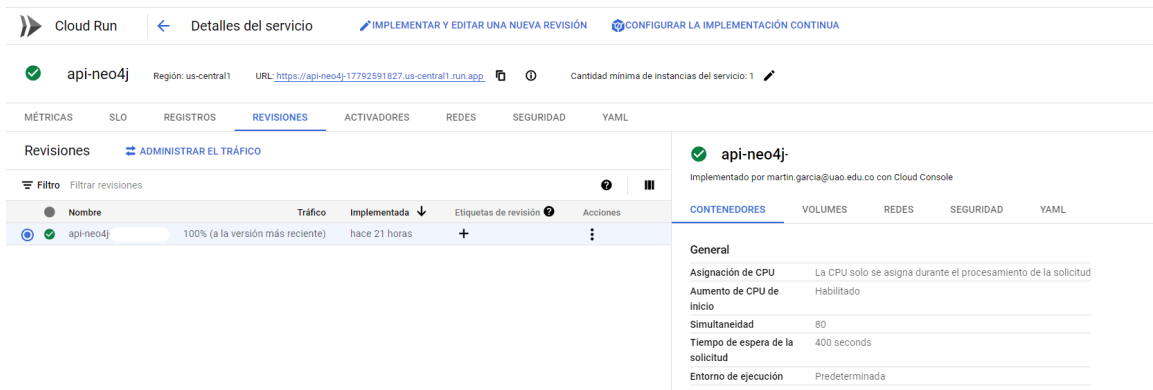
Cloud Run ← Detalles del servicio IMPLEMENTAR Y EDITAR UNA NUEVA REVISIÓN CONFIGURAR LA IMPLEMENTACIÓN CONTINUA

api-neo4j Región: us-central1 URL: https://api-neo4j-17792591827.us-central1.run.app Cantidad mínima de instancias del servicio: 1

MÉTRICAS SLO REGISTROS REVISIONES ACTIVADORES REDES SEGURIDAD YAML

Revisiones ADMINISTRAR EL TRÁFICO

Filtro Filtrar revisiones

| | Nombre | Tráfico | Implementada | Etiquetas de revisión | Acciones |
|---|---|---|---|---|---|
| | api-neo4j- | 100% (a la versión más reciente) | hace 21 horas | + | ⋮ |

api-neo4j-

Implementado por martin.garcia@uao.edu.co con Cloud Console

CONTENEDORES VOLUMES REDES SEGURIDAD YAML

General

| | |
|---|---|
| Asignación de CPU | La CPU solo se asigna durante el procesamiento de la solicitud |
| Aumento de CPU de inicio | Habilitado |
| Simultaneidad | 80 |
| Tiempo de espera de la solicitud | 400 seconds |
| Entorno de ejecución | Predeterminada |